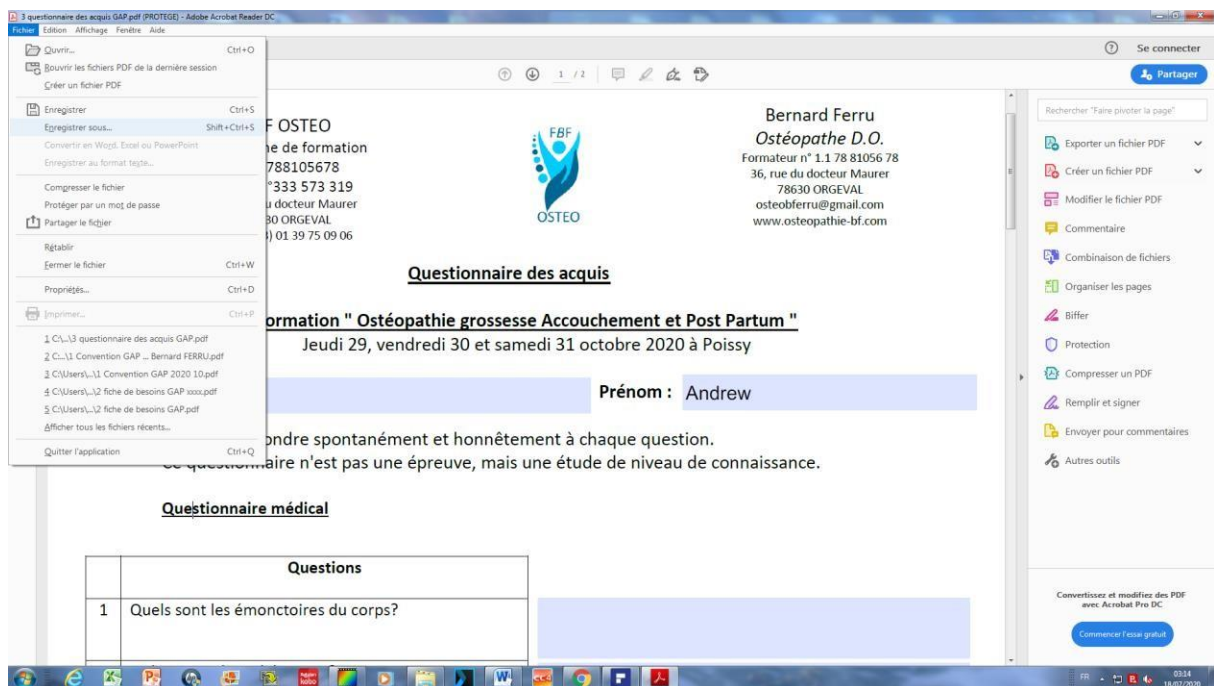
3 questionnaire des acquis GAP.pdf (PROTEGE) - Adobe Acrobat Reader DC

Fichier Edition Affichage Fenêtre Aide

Ouvrir... Ctrl+O
Rouvrir les fichiers PDF de la dernière session
Créer un fichier PDF
Enregistrer Ctrl+S
Enregistrer sous... Shift+Ctrl+S
Convertir en Word, Excel ou PowerPoint
Enregistrer au format texte...
Compresser le fichier
Protéger par un mot de passe
Partager le fichier
Rétablir
Fermer le fichier Ctrl+W
Propriétés... Ctrl+D
Imprimer... Ctrl+P
1 C:\...\3 questionnaire des acquis GAP.pdf
2 C:...\1 Convention GAP ... Bernard FERRU.pdf
3 C:\Users\...\1 Convention GAP 2020 10.pdf
4 C:\Users\...\2 fiche de besoins GAP xxxx.pdf
5 C:\Users\...\2 fiche de besoins GAP.pdf
Afficher tous les fichiers récents...
Quitter l'application Ctrl+Q

1 / 2

Se connecter
Partager

F OSTEO
he de formation
788105678
°333 573 319
u docteur Maurer
30 ORGEVAL
) 01 39 75 09 06

FBF
OSTEO

Bernard Ferru
Ostéopathe D.O.
Formateur n° 1.1 78 81056 78
36, rue du docteur Maurer
78630 ORGEVAL
osteobferru@gmail.com
www.osteopathie-bf.com

Questionnaire des acquis

ormation " Ostéopathie grossesse Accouchement et Post Partum "
Jeudi 29, vendredi 30 et samedi 31 octobre 2020 à Poissy

Prénom : Andrew

ondre spontanément et honnêtement à chaque question.
Ce questionnaire n'est pas une épreuve, mais une étude de niveau de connaissance.

Questionnaire médical

| | Questions |
|---|---|
| 1 | Quels sont les émonctoires du corps? |

Rechercher "Faire pivoter la page"
Exporter un fichier PDF
Créer un fichier PDF
Modifier le fichier PDF
Commentaire
Combinaison de fichiers
Organiser les pages
Biffer
Protection
Compresser un PDF
Remplir et signer
Envoyer pour commentaires
Autres outils

Convertissez et modifiez des PDF avec Acrobat Pro DC
Commencer l'essai gratuit

FR 03:14 18/02/2020